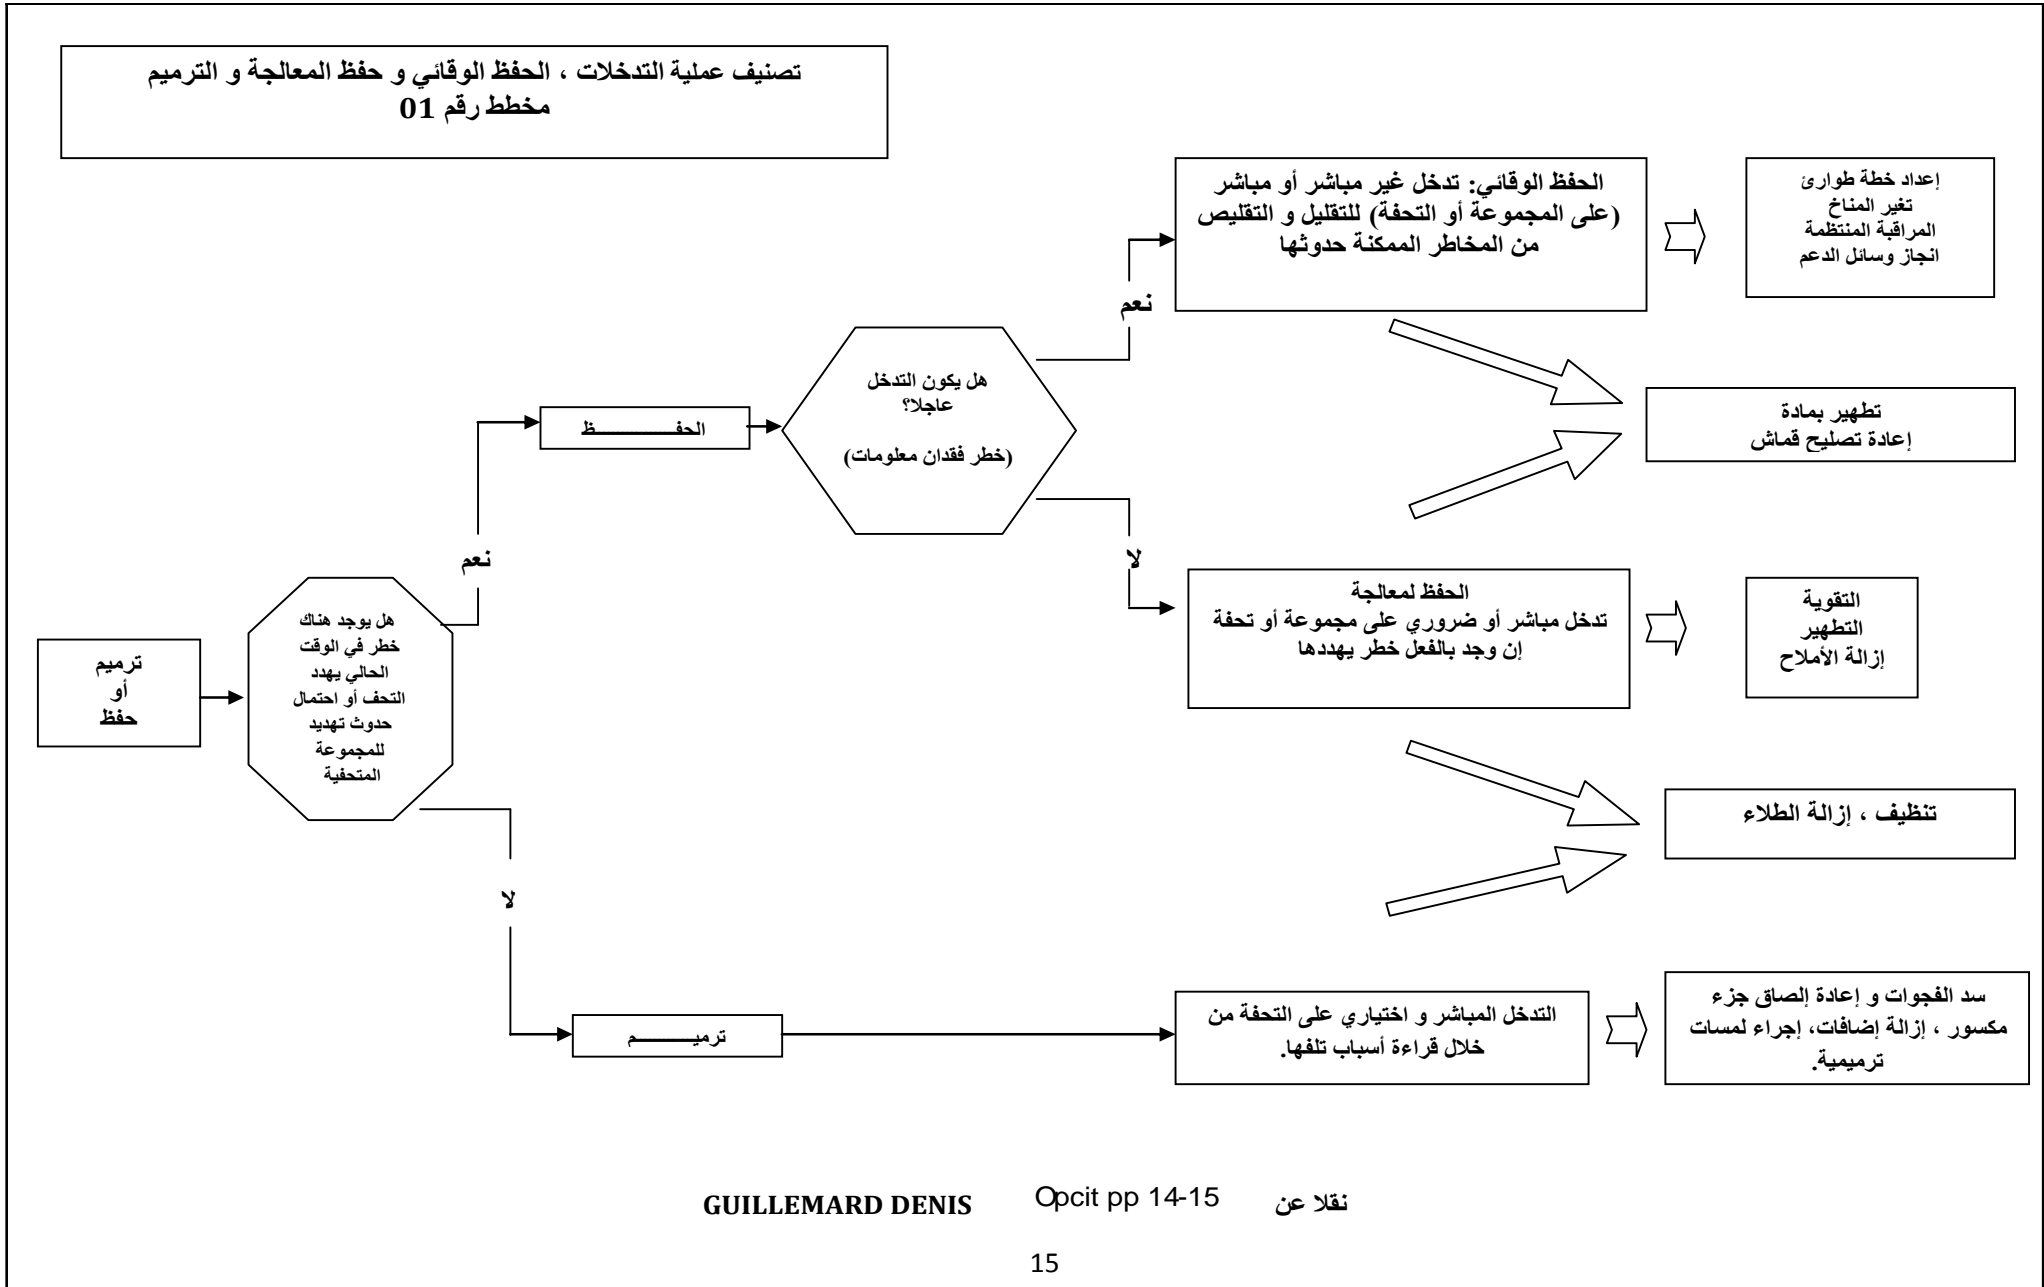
تصنيف عملية التدخلات ، الحفظ الوقائي و حفظ المعالجة و الترميم
مخطط رقم 01

ترميم
أو
حفظ

هل يوجد هناك خطر في الوقت الحالي يهدد التحف أو احتمال حدوث تهديد للمجموعة المتحفية

نعم

الحفـــــــــظ

هل يكون التدخل عاجلا؟

(خطر فقدان معلومات)

نعم

الحفظ الوقائي: تدخل غير مباشر أو مباشر (على المجموعة أو التحفة) للتقليل و التقليص من المخاطر الممكنة حدوثها

إعداد خطة طوارئ
تغير المناخ
المراقبة المنتظمة
انجاز وسائل الدعم

تطهير بمادة
إعادة تصليح قماش

لا

الحفظ لمعالجة
تدخل مباشر أو ضروري على مجموعة أو تحفة إن وجد بالفعل خطر يهددها

التقوية
التطهير
إزالة الأملاح

تنظيف ، إزالة الطلاء

لا

ترميـــــــم

التدخل المباشر و اختياري على التحفة من خلال قراءة أسباب تلفها.

سد الفجوات و إعادة إلصاق جزء مكسور ، إزالة إضافات، إجراء لمسات ترميمية.

نقلا عن Opcit pp 14-15 GUILLEMARD DENIS

15